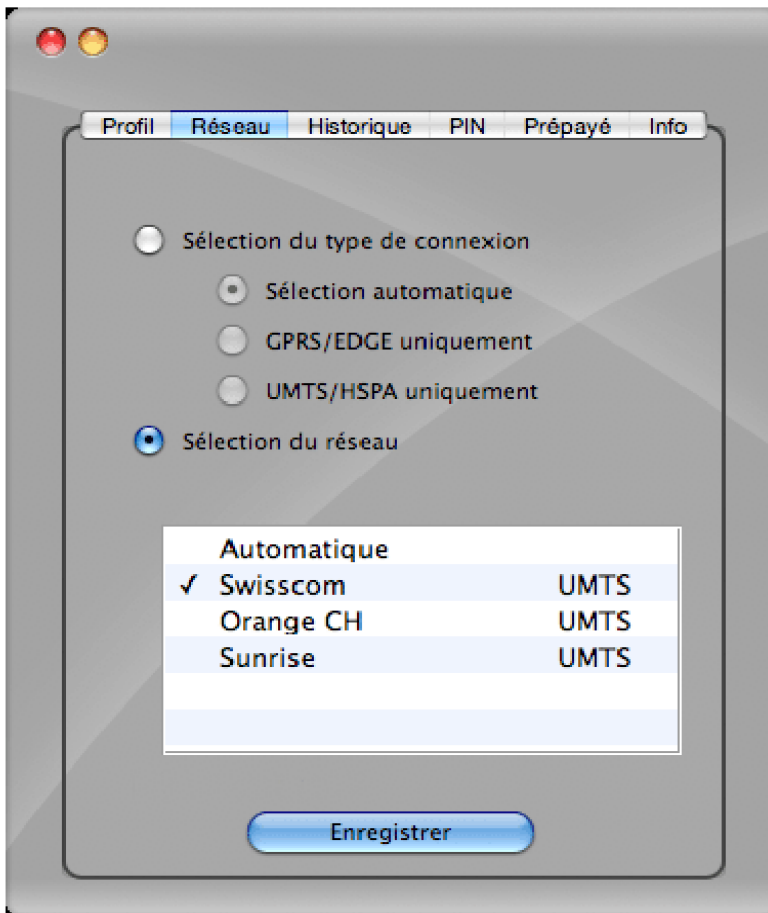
Profil | Réseau | Historique | PIN | Prépayé | Info

Sélection du type de connexion

Sélection automatique

GPRS/EDGE uniquement

UMTS/HSPA uniquement

Sélection du réseau

| | | |
|---|---|---|
| | Automatique | |
| ✓ | Swisscom | UMTS |
| | Orange CH | UMTS |
| | Sunrise | UMTS |

Enregistrer